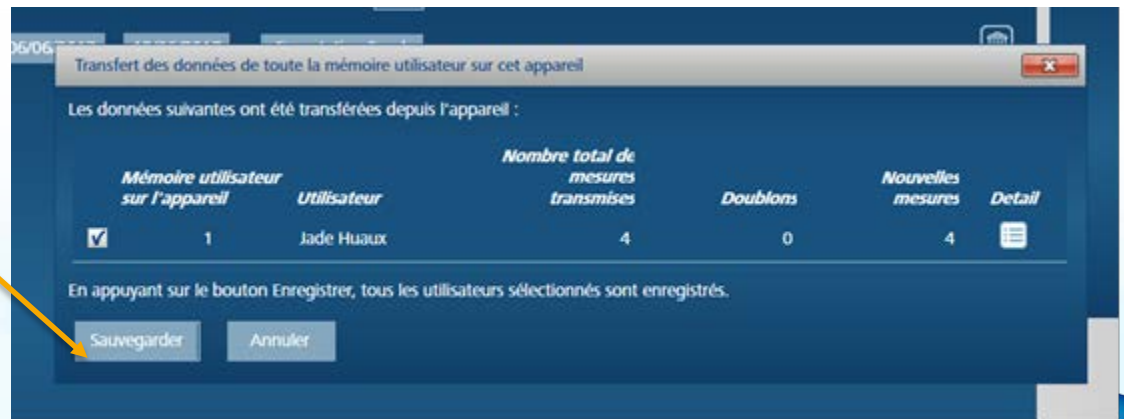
06/06/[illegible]

Transfert des données de toute la mémoire utilisateur sur cet appareil

x

Les données suivantes ont été transférées depuis l'appareil :

| | Mémoire utilisateur sur l'appareil | Utilisateur | Nombre total de mesures transmises | Doublons | Nouvelles mesures | Detail |
|---|---|---|---|---|---|---|
| ☑ | 1 | Jade Huaux | 4 | 0 | 4 | |

En appuyant sur le bouton Enregistrer, tous les utilisateurs sélectionnés sont enregistrés.

Sauvegarder

Annuler